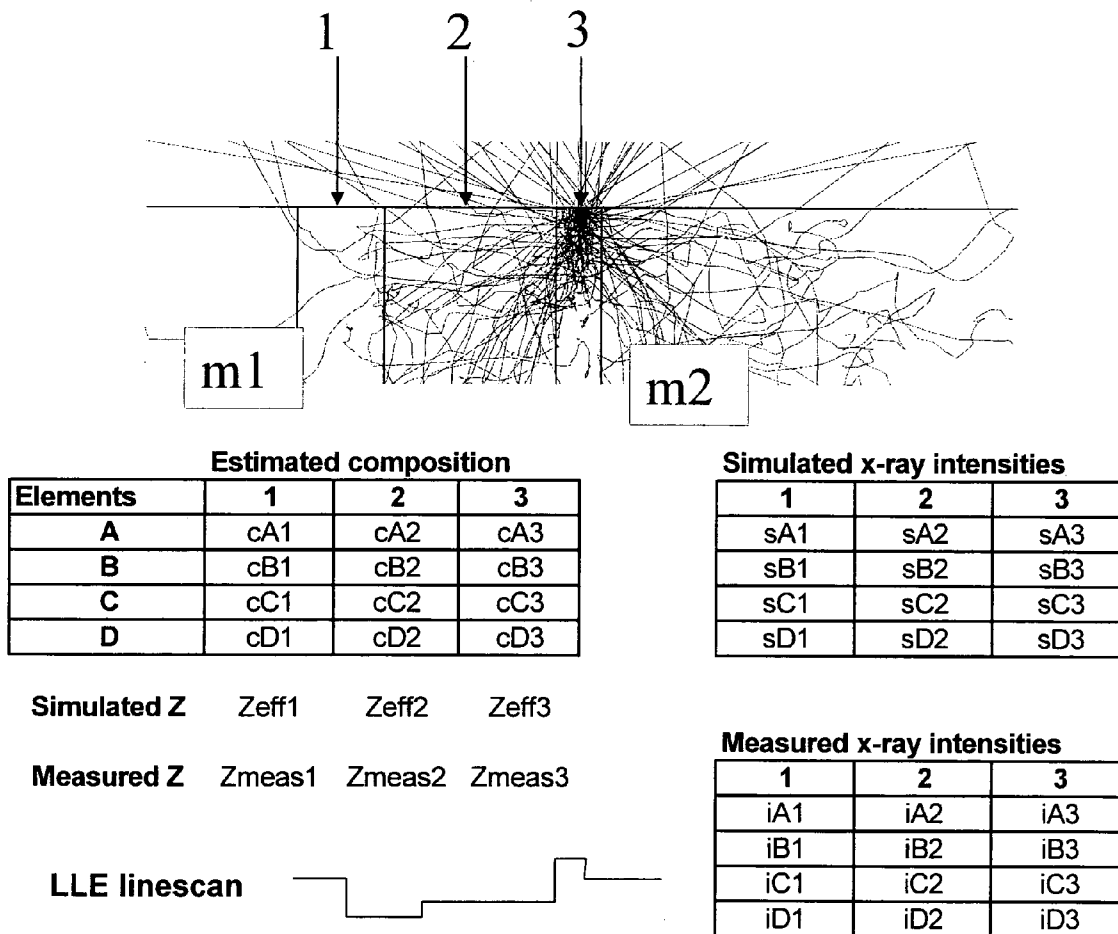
1 2 3

m1

m2

Estimated composition

| Elements | 1 | 2 | 3 |
|---|---|---|---|
| A | cA1 | cA2 | cA3 |
| B | cB1 | cB2 | cB3 |
| C | cC1 | cC2 | cC3 |
| D | cD1 | cD2 | cD3 |

Simulated x-ray intensities

| 1 | 2 | 3 |
|---|---|---|
| sA1 | sA2 | sA3 |
| sB1 | sB2 | sB3 |
| sC1 | sC2 | sC3 |
| sD1 | sD2 | sD3 |

Simulated Z Zeff1 Zeff2 Zeff3

Measured Z Zmeas1 Zmeas2 Zmeas3

Measured x-ray intensities

| 1 | 2 | 3 |
|---|---|---|
| iA1 | iA2 | iA3 |
| iB1 | iB2 | iB3 |
| iC1 | iC2 | iC3 |
| iD1 | iD2 | iD3 |

LLE linescan